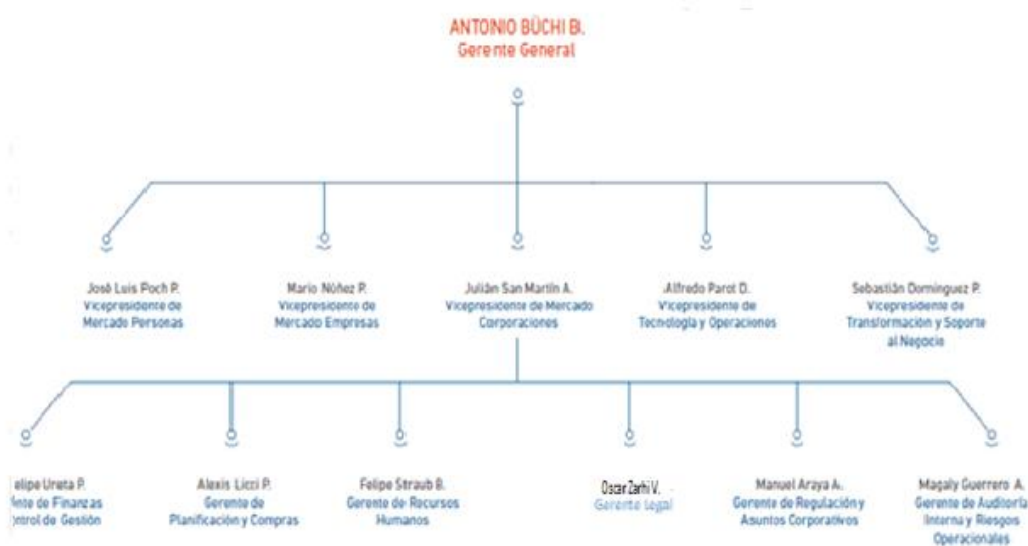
ANTONIO BÜCHI B.
Gerente General

José Luis Poch P.
Vicepresidente de Mercado Personas

Mario Nüñez P.
Vicepresidente de Mercado Empresas

Julián San Martín A.
Vicepresidente de Mercado Corporaciones

Alfredo Parot D.
Vicepresidente de Tecnología y Operaciones

Sebastián Domínguez P.
Vicepresidente de Transformación y Soporte al Negocio

elipe Ureta P.
ente de Finanzas
ntrol de Gestión

Alexis Lizzi P.
Gerente de Planificación y Compras

Felipe Straub B.
Gerente de Recursos Humanos

Oscar Zarhi V.
Gerente Legal

Manuel Araya A.
Gerente de Regulación y Asuntos Corporativos

Magaly Guerrero A.
Gerente de Auditoría Interna y Riesgos Operacionales